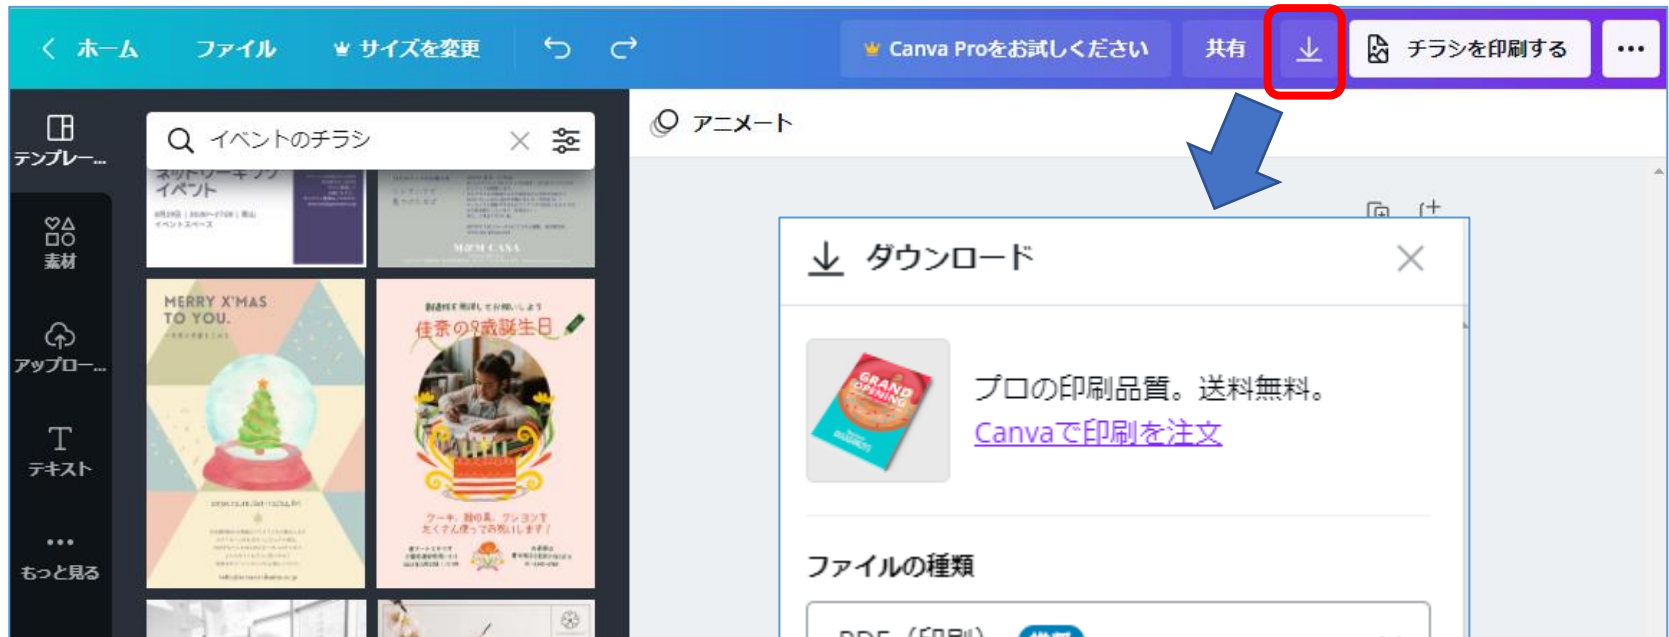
ホーム ファイル サイズを変更 Canva Proをお試しください 共有 チラシを印刷する

テンプレー... 素材 アップロー... テキスト もっと見る

イベントのチラシ

ネットワーキング イベント

M&M CASA

MERRY X'MAS TO YOU.

佳奈の9歳誕生日

アニメート

ダウンロード

GRAND OPENING

プロの印刷品質。送料無料。
Canvaで印刷を注文

ファイルの種類

PDF（印刷）